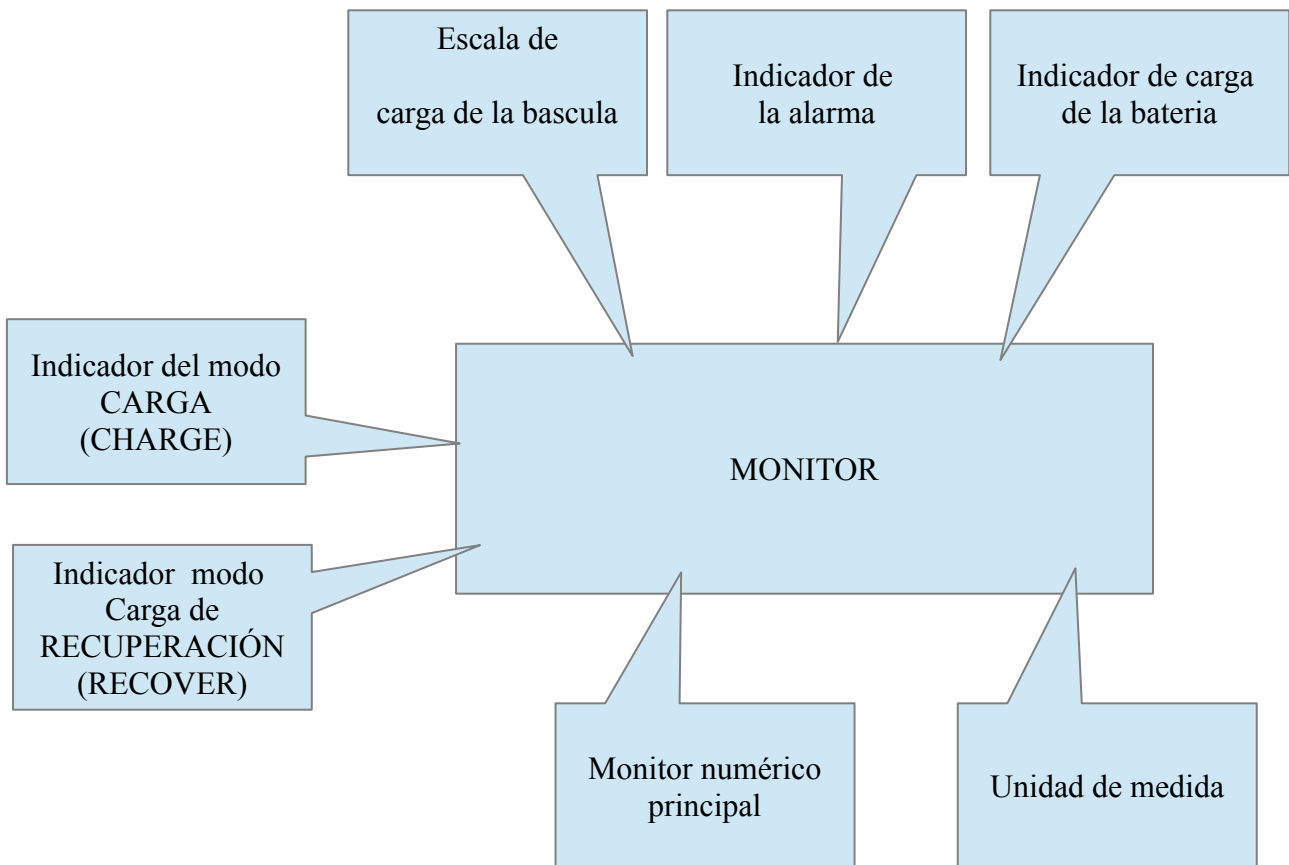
Escala de
carga de la bascula

Indicador de
la alarma

Indicador de carga
de la bateria

Indicador del modo
CARGA
(CHARGE)

MONITOR

Indicador modo
Carga de
RECUPERACIÓN
(RECOVER)

Monitor numérico
principal

Unidad de medida